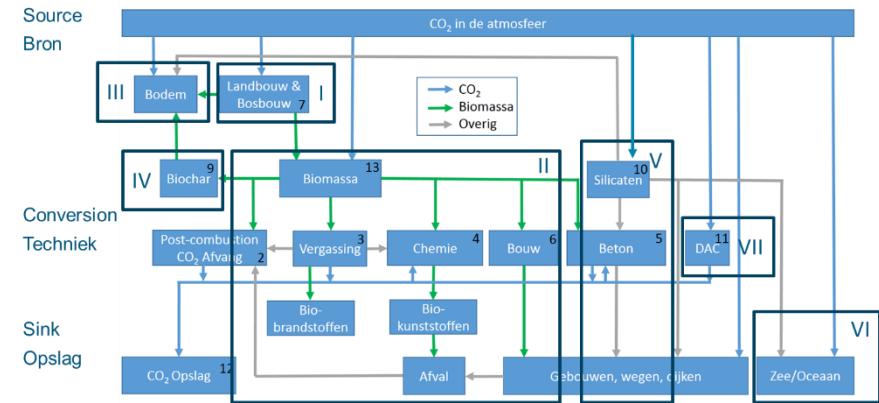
Source
Bron

Conversion
Techniek

Sink
Opslag

$CO_2$ in de atmosfeer

III Bodem

Landbouw & Bosbouw 7 I

$CO_2$
Biomassa
Overig

IV Biochar 9

Biomassa 13

II

Silicaten 10 V

Post-combustion $CO_2$ Afvang 2

Vergassing 3

Chemie 4

Bouw 6

Beton 5

DAC 11 VII

Bio-brandstoffen

Bio-kunststoffen

$CO_2$ Opslag 12

Afval

Gebouwen, wegen, dijken

VI
Zee/Oceaan